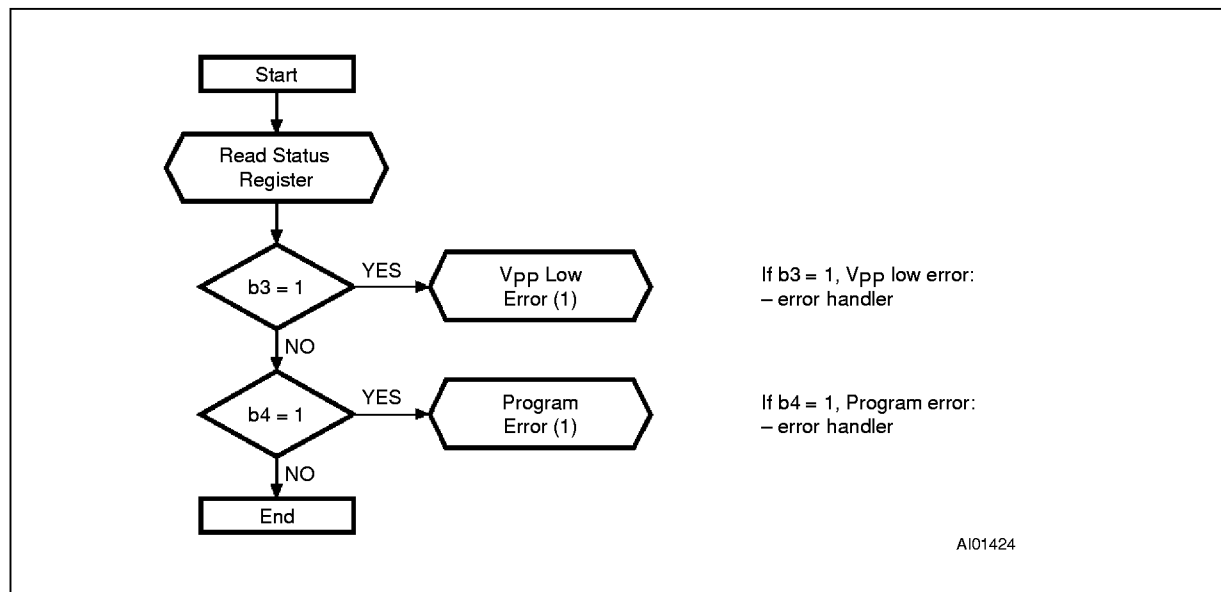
Start

Read Status Register

b3 = 1

YES

$V_{PP}$ Low Error (1)

If b3 = 1, $V_{PP}$ low error:
– error handler

NO

b4 = 1

YES

Program Error (1)

If b4 = 1, Program error:
– error handler

NO

End

AI01424